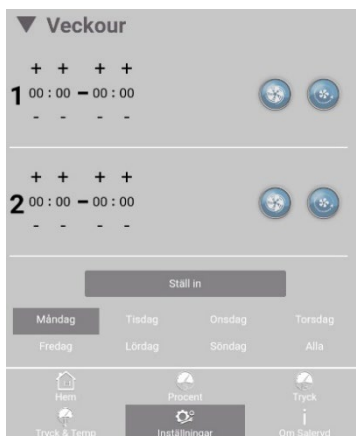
▼ Veckour

+ + + +
1 00 : 00 – 00 : 00
- - - -

+ + + +
2 00 : 00 – 00 : 00
- - - -

Ställ in

Måndag Tisdag Onsdag Torsdag
Fredag Lördag Söndag Alla

Hem Procent Tryck
Tryck & Temp Inställningar Om Salevyd